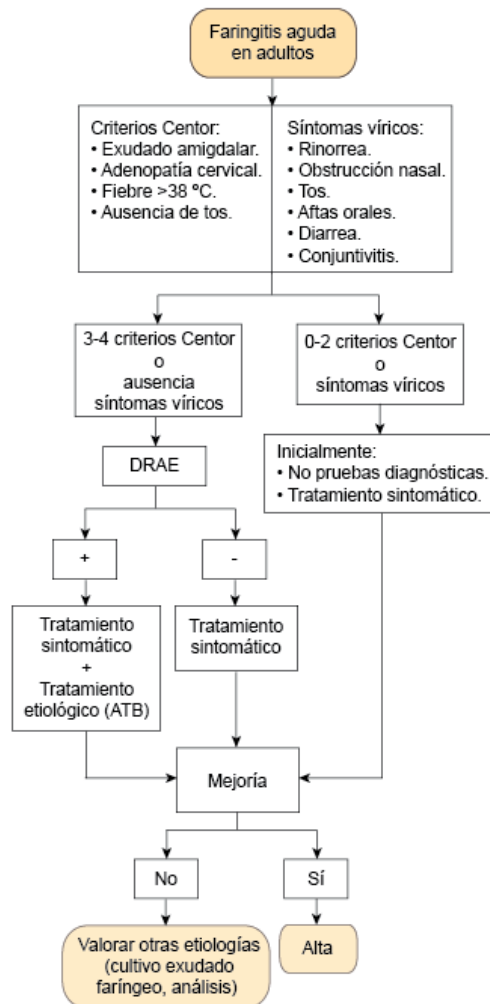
Faringitis aguda en adultos

Criterios Centor:
• Exudado amigdalar.
• Adenopatía cervical.
• Fiebre >38 °C.
• Ausencia de tos.

Síntomas víricos:
• Rinorrea.
• Obstrucción nasal.
• Tos.
• Aftas orales.
• Diarrea.
• Conjuntivitis.

3-4 criterios Centor o ausencia síntomas víricos

0-2 criterios Centor o síntomas víricos

DRAE

Inicialmente:
• No pruebas diagnósticas.
• Tratamiento sintomático.

+

-

Tratamiento sintomático + Tratamiento etiológico (ATB)

Tratamiento sintomático

Mejoría

No

Sí

Valorar otras etiologías (cultivo exudado faríngeo, análisis)

Alta